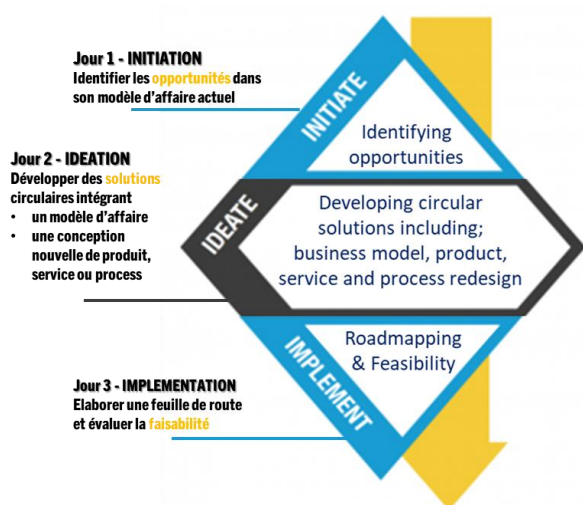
Jour 1 - INITIATION
Identifier les opportunités dans son modèle d'affaire actuel

Jour 2 - IDEATION
Développer des solutions circulaires intégrant
• un modèle d'affaire
• une conception nouvelle de produit, service ou process

Jour 3 - IMPLEMENTATION
Elaborer une feuille de route et évaluer la faisabilité

INITIATE
Identifying opportunities

IDEATE
Developing circular solutions including; business model, product, service and process redesign

IMPLEMENT
Roadmapping & Feasibility